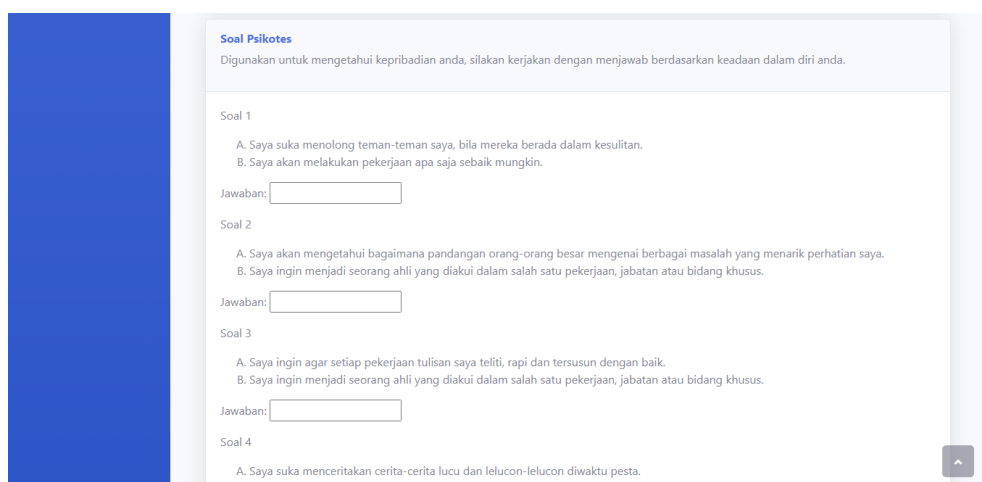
Soal Psikotes

Digunakan untuk mengetahui kepribadian anda, silakan kerjakan dengan menjawab berdasarkan keadaan dalam diri anda.

Soal 1

A. Saya suka menolong teman-teman saya, bila mereka berada dalam kesulitan.
B. Saya akan melakukan pekerjaan apa saja sebaik mungkin.

Jawaban:

Soal 2

A. Saya akan mengetahui bagaimana pandangan orang-orang besar mengenai berbagai masalah yang menarik perhatian saya.
B. Saya ingin menjadi seorang ahli yang diakui dalam salah satu pekerjaan, jabatan atau bidang khusus.

Jawaban:

Soal 3

A. Saya ingin agar setiap pekerjaan tulisan saya teliti, rapi dan tersusun dengan baik.
B. Saya ingin menjadi seorang ahli yang diakui dalam salah satu pekerjaan, jabatan atau bidang khusus.

Jawaban:

Soal 4

A. Saya suka menceritakan cerita-cerita lucu dan lelucon-lelucon diwaktu pesta.